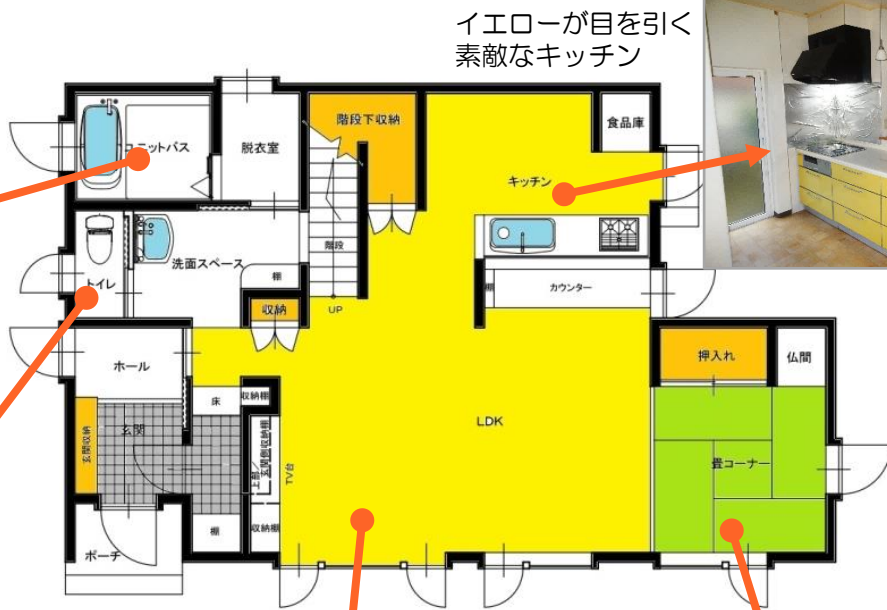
イエローが目を引く
素敵なキッチン

ユニットバス
脱衣室
階段下収納
食品庫
キッチン
階段
洗面スペース
棚
トイレ
収納
UP
棚
カウンター
押入れ
仏間
ホール
床
収納棚
玄関収納
玄関
TV台
LDK
畳コーナー
棚
収納棚
ポーチ